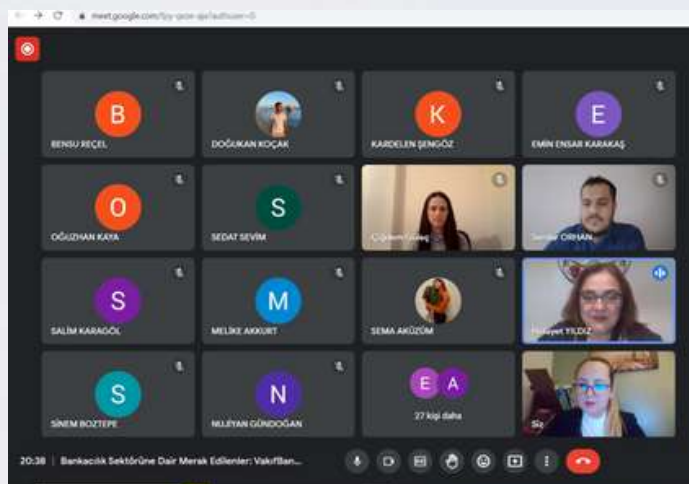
meet.google.com/fpy-qcin-aja?authuser=0

B
BENSU REÇEL

DOĞUKAN KOÇAK

K
KARDELEN ŞENGÖZ

E
EMİN ENSAR KARAKAŞ

O
OĞUZHAN KAYA

S
SEDAT SEVİM

Çiğdem Güleç

Serdar ORHAN

S
SALİM KARAGÖL

M
MELİKE AKKURT

SEMA AKÜZÜM

Hidayet YILDIZ

S
SİNEM BOZTEPE

N
NUJEYAN GÜNDOĞAN

E A
27 kişi daha

Siz

20:38 | Bankacılık Sektörüne Dair Merak Edilenler: VakıfBan...